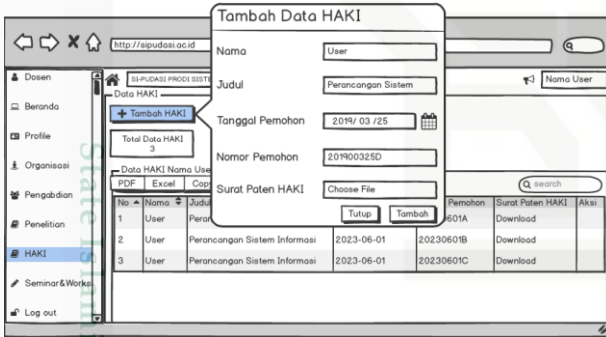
Tambah Data HAKI

http://sipudasi.ac.id

Nama
User

Judul
Perancangan Sistem

Tanggal Pemohon
2019/ 03 /25

Nomor Pemohon
201900325D

Surat Paten HAKI
Choose File

Tutup
Tambah

Dosen
Beranda
Profile
Organisasi
Pengabdian
Penelitian
HAKI
Seminar&Works
Log out

SI-PUDASI PRODI SISTE

Nama User

Data HAKI

+ Tambah HAKI

Total Data HAKI
3

Data HAKI Nama Use

PDF
Excel
Cop

search

| No | Nama | Judul | | Pemohon | Surat Paten HAKI | Aksi |
|---|---|---|---|---|---|---|
| 1 | User | Peran | | 601A | Download | |
| 2 | User | Perancangan Sistem Informasi | 2023-06-01 | 20230601B | Download | |
| 3 | User | Perancangan Sistem Informasi | 2023-06-01 | 20230601C | Download | |

State Islam